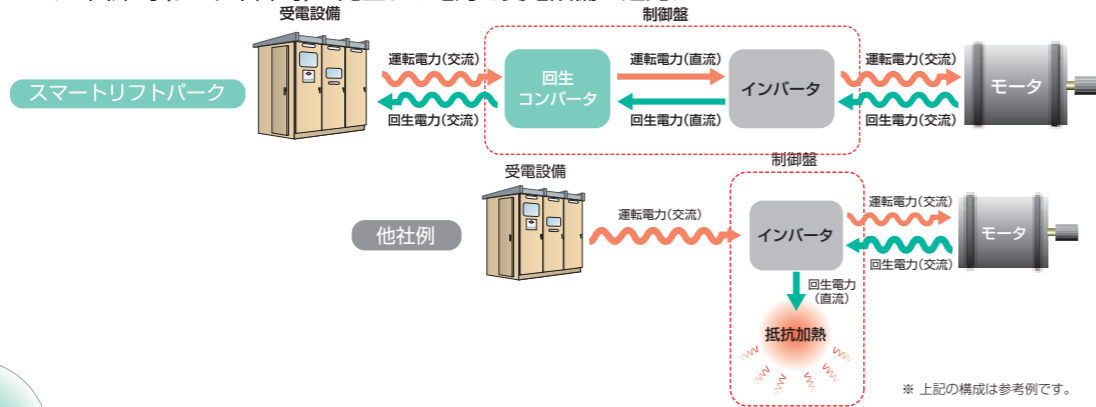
受電設備

制御盤

スマートリフトパーク

運転電力(交流)

回生電力(交流)

回生
コンバータ

運転電力(直流)

回生電力(直流)

インバータ

運転電力(交流)

回生電力(交流)

モータ

受電設備

制御盤

他社例

運転電力(交流)

インバータ

運転電力(交流)

回生電力(交流)

モータ

回生電力
(直流)

抵抗加熱

※ 上記の構成は参考例です。